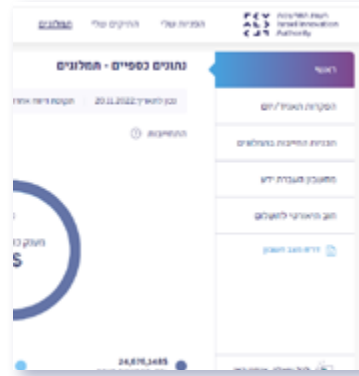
רשות החדשנות
Israel Innovation
Authority

הפניות שלי
התיקים שלי
תשלומים

ראשי
הפקדות האגודה/ים
הכנסות התחייבות בתשלומים
מתעניין תעברת ידע
חוב היסטורי לתשלום
דו"ח חוב עתידי

נתונים כספיים - תשלומים
נכון לתאריך 20.11.2022
תקופת דיווח אחרונה

התחייבות

מענק כ
$
24,676,1485